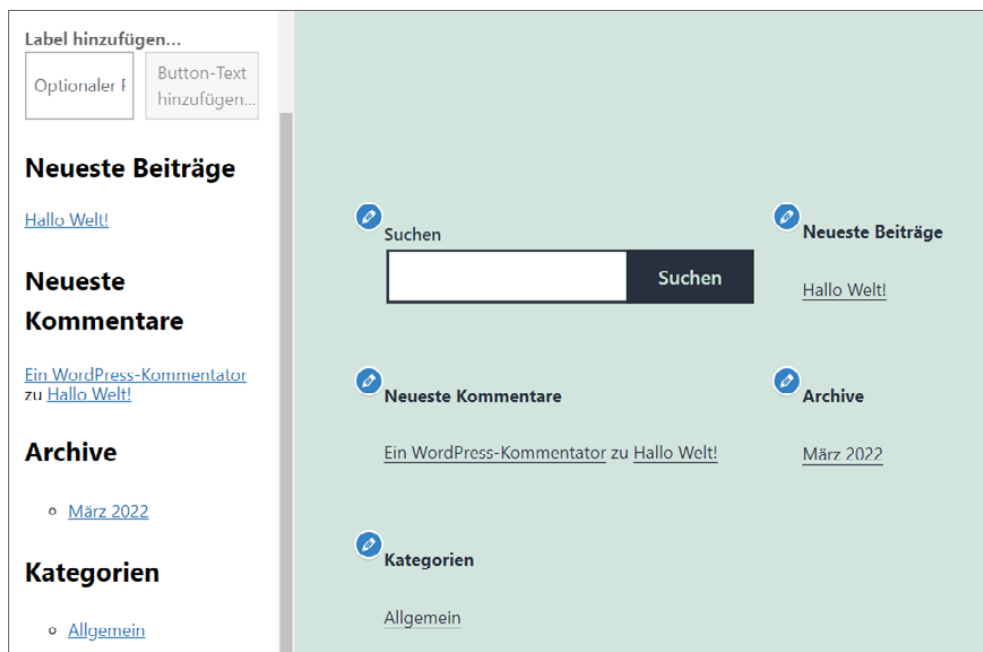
Label hinzufügen...

Optionaler P

Button-Text hinzufügen...

Neueste Beiträge

Hallo Welt!

Neueste Kommentare

Ein WordPress-Kommentator zu Hallo Welt!

Archive

- März 2022

Kategorien

- Allgemein

Suchen

Suchen

Neueste Beiträge

Hallo Welt!

Neueste Kommentare

Ein WordPress-Kommentator zu Hallo Welt!

Archive

März 2022

Kategorien

Allgemein